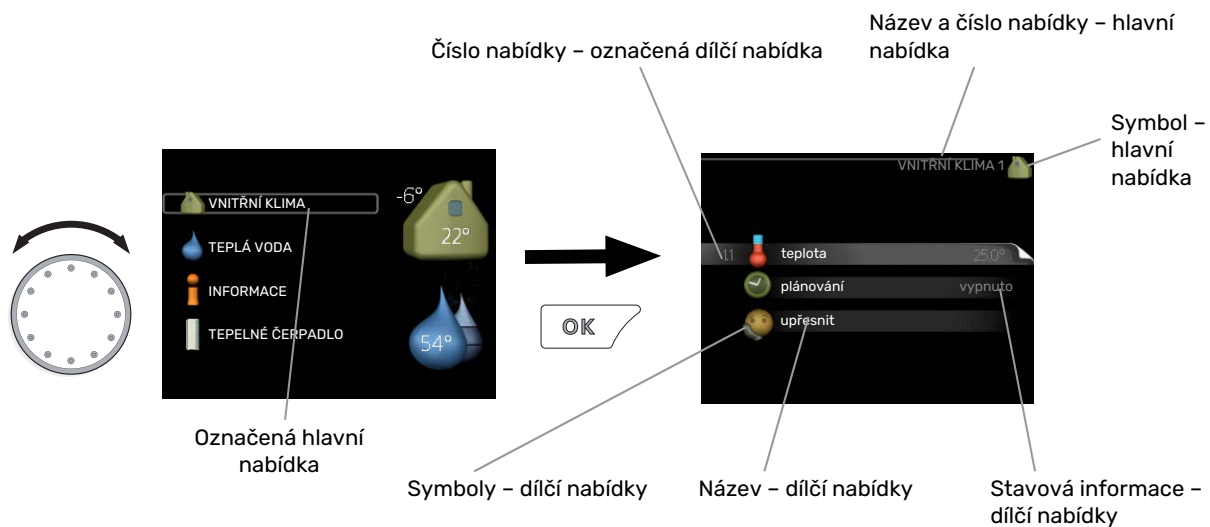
Název a číslo nabídky – hlavní nabídka

Číslo nabídky – označená dílčí nabídka

Symbol – hlavní nabídka

VNITŘNÍ KLIMA

TEPLÁ VODA

INFORMACE

TEPELNÉ ČERPADLO

-6°

22°

54°

OK

VNITŘNÍ KLIMA 1

1.1 teplota 25.0°

plánování vypnuto

upřesnit

Označená hlavní nabídka

Symboly – dílčí nabídky

Název – dílčí nabídky

Stavová informace – dílčí nabídky